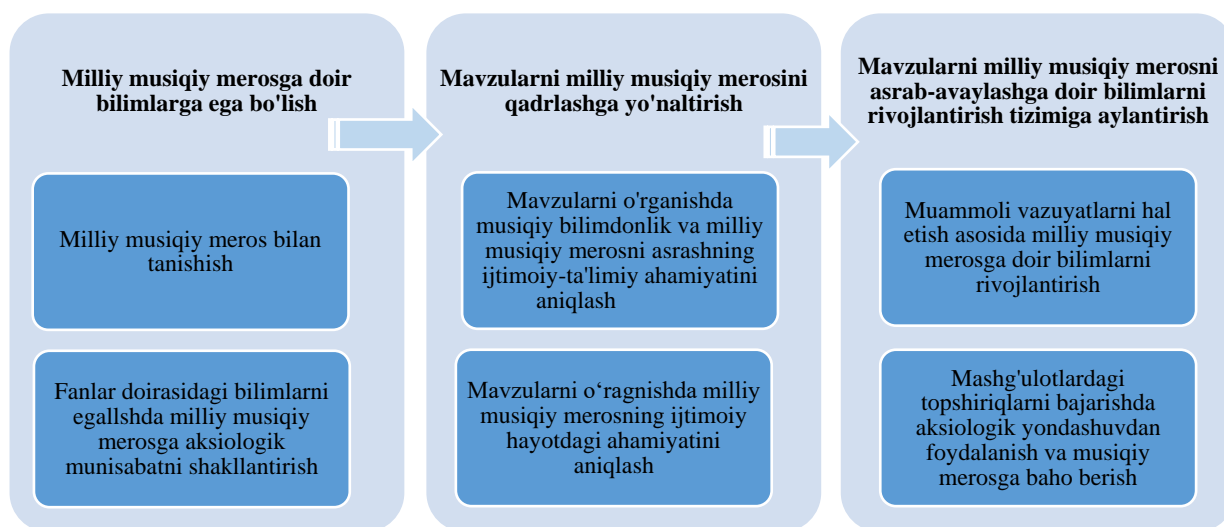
Milliy musiqiy merosga doir bilimlarga ega bo'lish

Milliy musiqiy meros bilan tanishish

Fanlar doirasidagi bilimlarni egallshda milliy musiqiy merosga aksiologik munisabatni shakllantirish

Mavzularni milliy musiqiy merosini qadrlashga yo'naltirish

Mavzularni o'rganishda musiqiy bilimdonlik va milliy musiqiy merosni asrashning ijtimoiy-ta'limiy ahamiyatini aniqlash

Mavzularni o‘ragnishda milliy musiqiy merosning ijtimoiy hayotdagi ahamiyatini aniqlash

Mavzularni milliy musiqiy merosni asrab-avaylashga doir bilimlarni rivojlantirish tizimiga aylantirish

Muammoli vazuyatlarni hal etish asosida milliy musiqiy merosga doir bilimlarni rivojlantirish

Mashg'ulotlardagi topshiriqlarni bajarishda aksiologik yondashuvdan foydalanish va musiqiy merosga baho berish